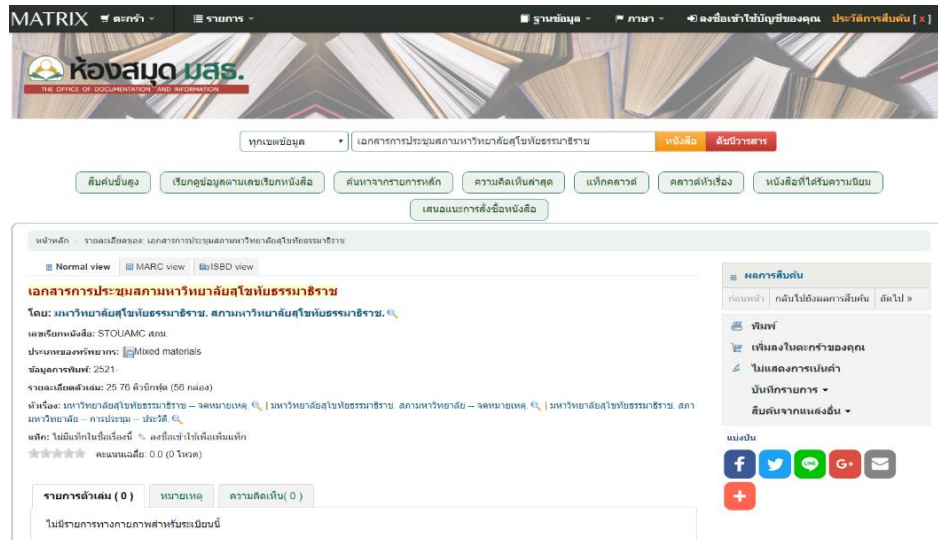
MATRIX ตะกร้า รายการ ฐานข้อมูล ภาษา ลงชื่อเข้าใช้บัญชีของคุณ ประวัติการสืบค้น [x]

ห้องสมุด มสธ.
THE OFFICE OF DOCUMENTATION AND INFORMATION

ทุกเขตข้อมูล เอกสารการประชุมสภามหาวิทยาลัยสุโขทัยธรรมาธิราช หนังสือ ดัชนีวารสาร

สืบค้นขั้นสูง เรียกดูข้อมูลตามเลขเรียกหนังสือ ค้นหาจากรายการหลัก ความคิดเห็นล่าสุด แท็กคลาวด์ คลาวด์หัวเรื่อง หนังสือที่ได้รับความนิยม เสนอแนะการสั่งซื้อหนังสือ

หน้าหลัก › รายละเอียดของ: เอกสารการประชุมสภามหาวิทยาลัยสุโขทัยธรรมาธิราช

Normal view MARC view ISBD view

เอกสารการประชุมสภามหาวิทยาลัยสุโขทัยธรรมาธิราช

โดย: มหาวิทยาลัยสุโขทัยธรรมาธิราช. สภามหาวิทยาลัยสุโขทัยธรรมาธิราช.

เลขเรียกหนังสือ: STOUAMC สภม.
ประเภทของทรัพยากร: Mixed materials
ข้อมูลการพิมพ์: 2521-
รายละเอียดตัวเล่ม: 25.76 คิวบิกฟุต (56 กล่อง)
หัวเรื่อง: มหาวิทยาลัยสุโขทัยธรรมาธิราช -- จดหมายเหตุ. | มหาวิทยาลัยสุโขทัยธรรมาธิราช. สภามหาวิทยาลัย -- จดหมายเหตุ. | มหาวิทยาลัยสุโขทัยธรรมาธิราช. สภามหาวิทยาลัย -- การประชุม -- ประวัติ.
แท็ก: ไม่มีแท็กในชื่อเรื่องนี้ ลงชื่อเข้าใช้เพื่อเพิ่มแท็ก
คะแนนเฉลี่ย: 0.0 (0 โหวต)

รายการตัวเล่ม ( 0 ) หมายเหตุ ความคิดเห็น( 0 )

ไม่มีรายการทางกายภาพสำหรับระเบียนนี้

ผลการสืบค้น
ก่อนหน้า กลับไปยังผลการสืบค้น ถัดไป »
พิมพ์
เพิ่มลงในตะกร้าของคุณ
ไม่แสดงการเน้นคำ
บันทึกรายการ
สืบค้นจากแหล่งอื่น
แบ่งปัน